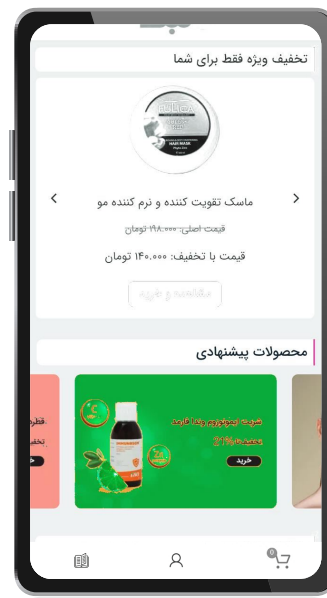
تخفیف ویژه فقط برای شما

HAIR MASK

ماسک تقویت کننده و نرم کننده مو

قیمت اصلی: ۲۸۰،۰۰۰ تومان

قیمت با تخفیف: ۱۴۰،۰۰۰ تومان

مشاهده و خرید

محصولات پیشنهادی

شربت ایمونوروم ویتا فارمد

تخفیف ۲۱%

خرید

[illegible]

0